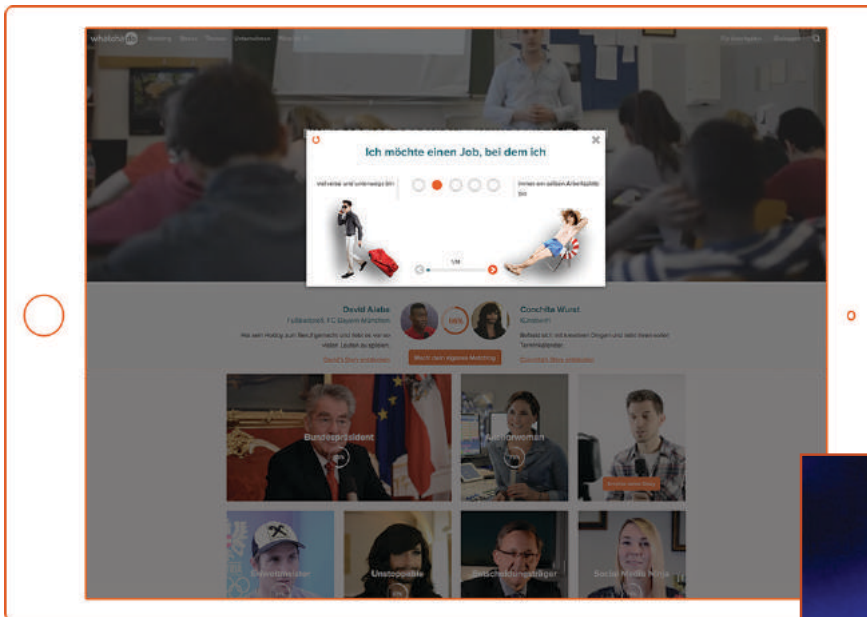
whatchado Matching Stories Themen Unternehmen Über uns

Für Arbeitgeber Einloggen

Ich möchte einen Job, bei dem ich

viel reise und unterwegs bin

immer am selben Arbeitsplatz bin

1/18

David Alaba
Fußballprofi, FC Bayern München

Hat sein Hobby zum Beruf gemacht und liebt es vor so vielen Leuten zu spielen.

David's Story ansehen

Conchita Wurst
Künstlerin

Befasst sich mit kreativen Dingen und liebt ihren vollen Terminkalender.

Conchita's Story ansehen

Mach dein eigenes Matching

Bundespräsident

Anchorwoman

Gemüsebauer

Unstoppable

Entscheidungsträger

Social Media Ninja

0